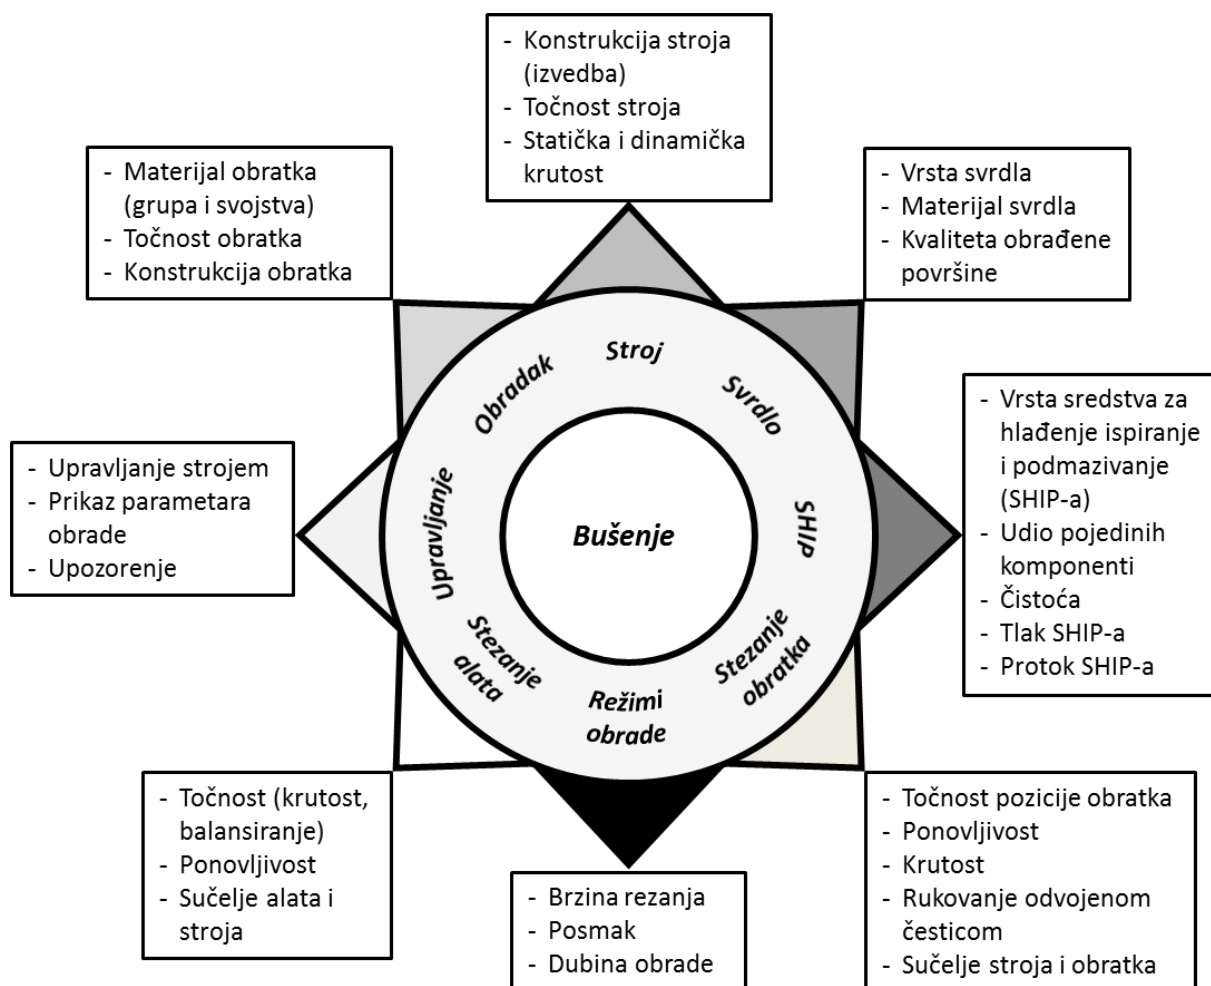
- Konstrukcija stroja (izvedba)
- Točnost stroja
- Statička i dinamička krutost

- Materijal obratka (grupa i svojstva)
- Točnost obratka
- Konstrukcija obratka

- Vrsta svrdla
- Materijal svrdla
- Kvaliteta obrađene površine

- Vrsta sredstva za hlađenje ispiranje i podmazivanje (SHIP-a)
- Udio pojedinih komponenti
- Čistoća
- Tlak SHIP-a
- Protok SHIP-a

- Upravljanje strojem
- Prikaz parametara obrade
- Upozorenje

Stroj
Svrdlo
SHIP
Stezanje obratka
Režimi obrade
Stezanje alata
Upravljanje
Obradak

Bušenje

- Točnost (krutost, balansiranje)
- Ponovljivost
- Sučelje alata i stroja

- Brzina rezanja
- Posmak
- Dubina obrade

- Točnost pozicije obratka
- Ponovljivost
- Krutost
- Rukovanje odvojenom česticom
- Sučelje stroja i obratka